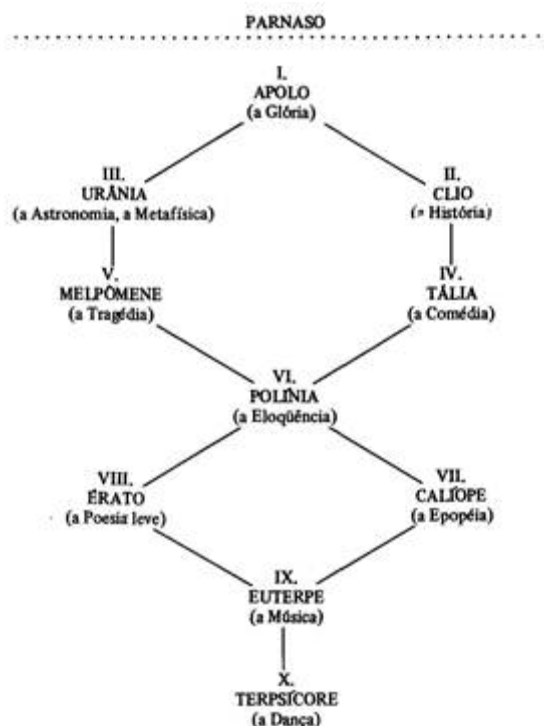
PARNASO

I.
APOLO
(a Glória)

III.
URÂNIA
(a Astronomia, a Metafísica)

II.
CLIO
(a História)

V.
MELPÔMENE
(a Tragédia)

IV.
TÁLIA
(a Comédia)

VI.
POLÍNIA
(a Eloqüência)

VIII.
ÉRATO
(a Poesia leve)

VII.
CALÍOPE
(a Epopéia)

IX.
EUTERPE
(a Música)

X.
TERPSÍCORE
(a Dança)